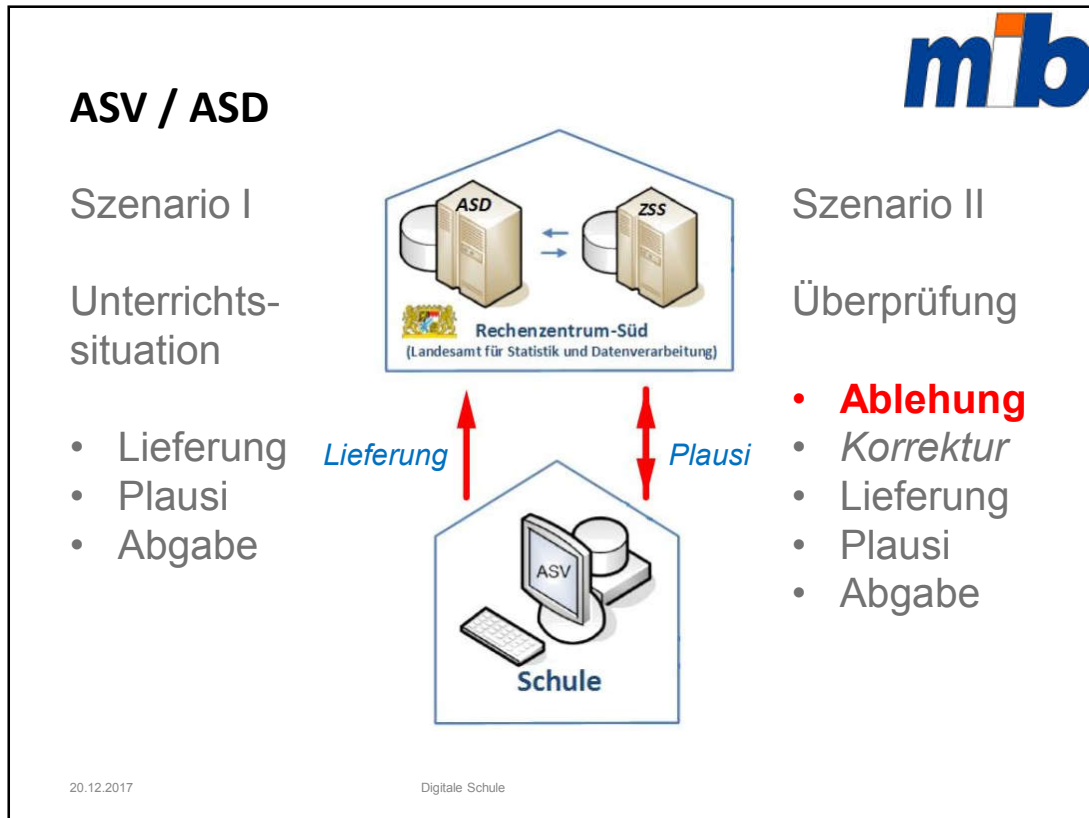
mib

ASV / ASD

Szenario I

Unterrichtssituation

• Lieferung
• Plausi
• Abgabe

ASD
ZSS

Rechenzentrum-Süd
(Landesamt für Statistik und Datenverarbeitung)

Lieferung

Plausi

ASV

Schule

Szenario II

Überprüfung

• Ablehung
• Korrektur
• Lieferung
• Plausi
• Abgabe

20.12.2017

Digitale Schule